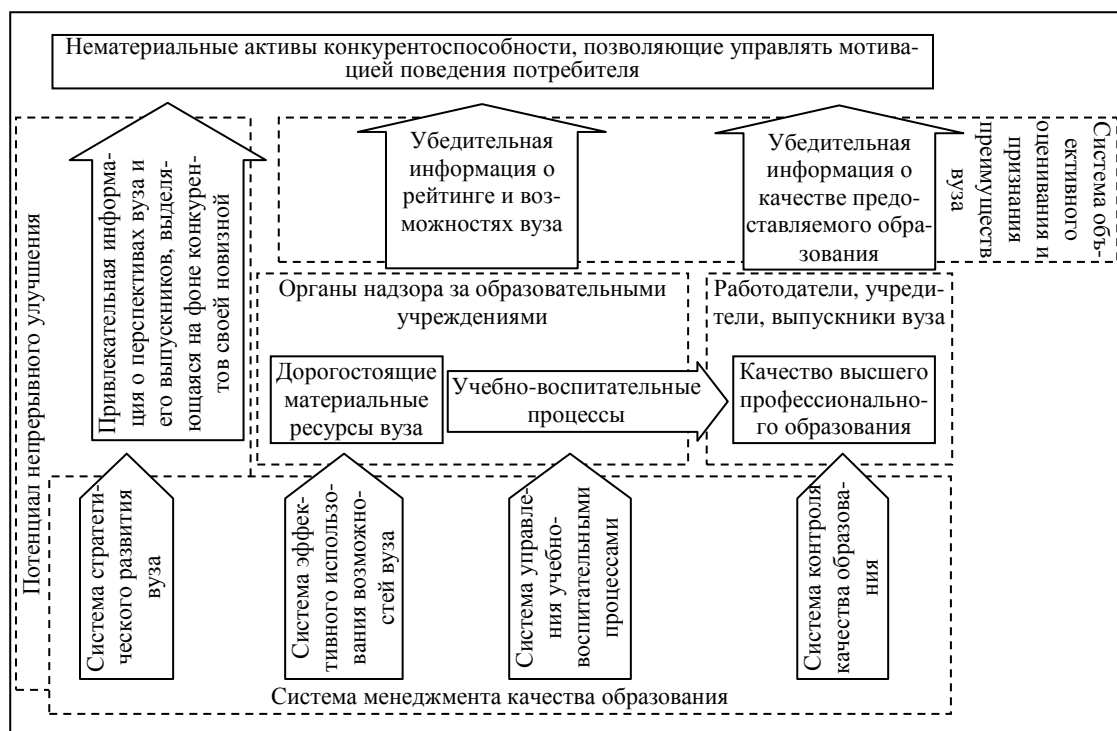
Нематериальные активы конкурентоспособности, позволяющие управлять мотивацией поведения потребителя

Потенциал непрерывного улучшения

Привлекательная информация о перспективах вуза и его выпускников, выделяющаяся на фоне конкурентов своей новизной

Убедительная информация о рейтинге и возможностях вуза

Убедительная информация о качестве предоставляемого образования

Система объективного оценивания и признания преимуществ вуза

Органы надзора за образовательными учреждениями

Работодатели, учредители, выпускники вуза

Дорогостоящие материальные ресурсы вуза

Учебно-воспитательные процессы

Качество высшего профессионального образования

Система стратегического развития вуза

Система эффективного использования возможностей вуза

Система управления учебно-воспитательными процессами

Система контроля качества образования

Система менеджмента качества образования